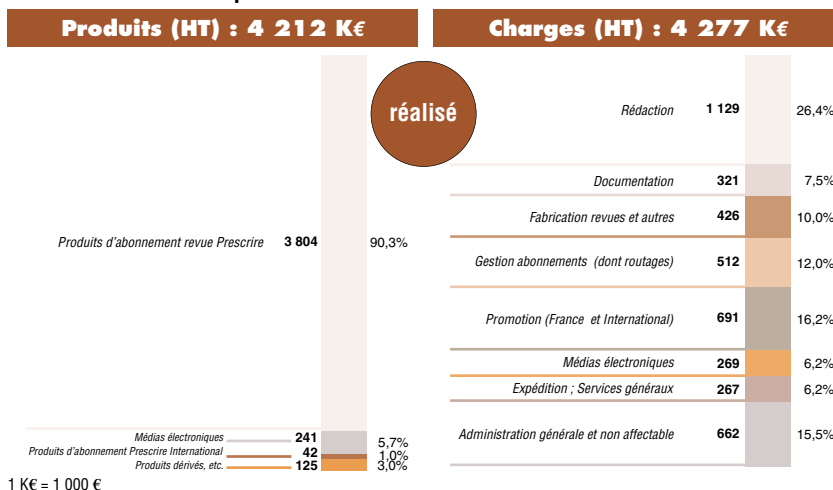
Produits (HT) : 4 212 K€

Charges (HT) : 4 277 K€

réalisé

Produits d'abonnement revue Prescrire 3 804 90,3%

Médias électroniques 241 5,7%
Produits d'abonnement Prescrire International 42 1,0%
Produits dérivés, etc. 125 3,0%

1 K€ = 1 000 €

Rédaction 1 129 26,4%
Documentation 321 7,5%
Fabrication revues et autres 426 10,0%
Gestion abonnements (dont routages) 512 12,0%
Promotion (France et International) 691 16,2%
Médias électroniques 269 6,2%
Expédition ; Services généraux 267 6,2%
Administration générale et non affectable 662 15,5%